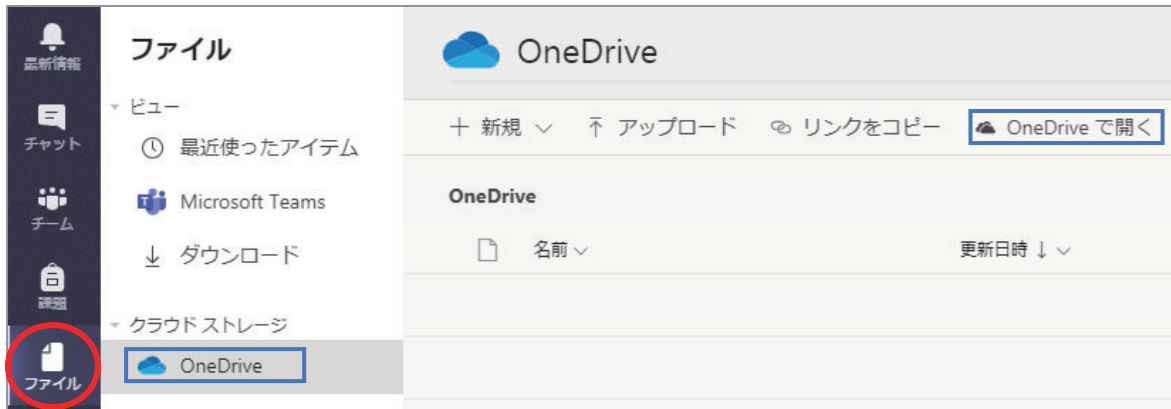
最新情報

チャット

チーム

課題

ファイル

ファイル

ビュー

最近使ったアイテム

Microsoft Teams

ダウンロード

クラウド ストレージ

OneDrive

OneDrive

+ 新規 ∨ ↑ アップロード リンクをコピー OneDrive で開く

OneDrive

名前 ∨

更新日時 ↓ ∨